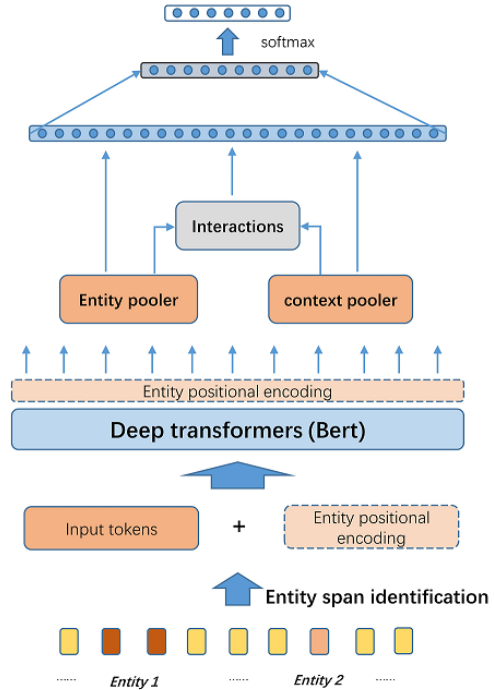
softmax

Interactions

Entity pooler

context pooler

Entity positional encoding

Deep transformers (Bert)

Input tokens

+

Entity positional encoding

Entity span identification

......

Entity 1

......

Entity 2

......